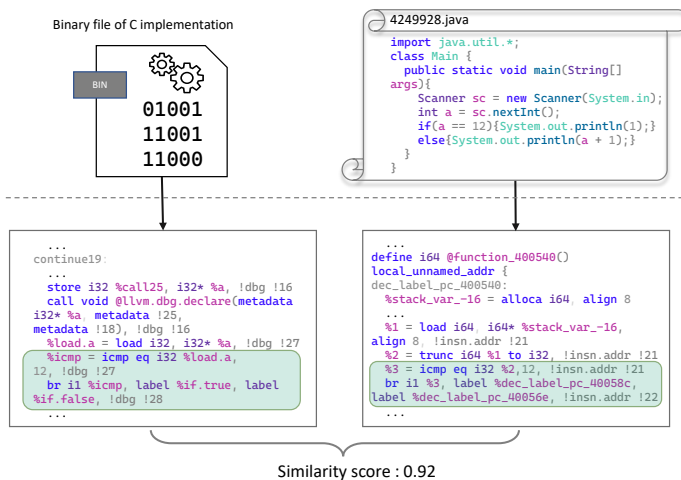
Binary file of C implementation

BIN

01001
11001
11000

4249928.java

import java.util.*;
class Main {
public static void main(String[] args){
Scanner sc = new Scanner(System.in);
int a = sc.nextInt();
if(a == 12){System.out.println(1);}
else{System.out.println(a + 1);}
}
}

...
continue19:
...
store i32 %call25, i32* %a, !dbg !16
call void @llvm.dbg.declare(metadata i32* %a, metadata !25, metadata !18), !dbg !16
%load.a = load i32, i32* %a, !dbg !27
%icmp = icmp eq i32 %load.a, 12, !dbg !27
br i1 %icmp, label %if.true, label %if.false, !dbg !28
...

...
define i64 @function_400540()
local_unnamed_addr {
dec_label_pc_400540:
%stack_var_-16 = alloca i64, align 8
...
%1 = load i64, i64* %stack_var_-16, align 8, !insn.addr !21
%2 = trunc i64 %1 to i32, !insn.addr !21
%3 = icmp eq i32 %2,12, !insn.addr !21
br i1 %3, label %dec_label_pc_40058c, label %dec_label_pc_40056e, !insn.addr !22
...

Similarity score : 0.92